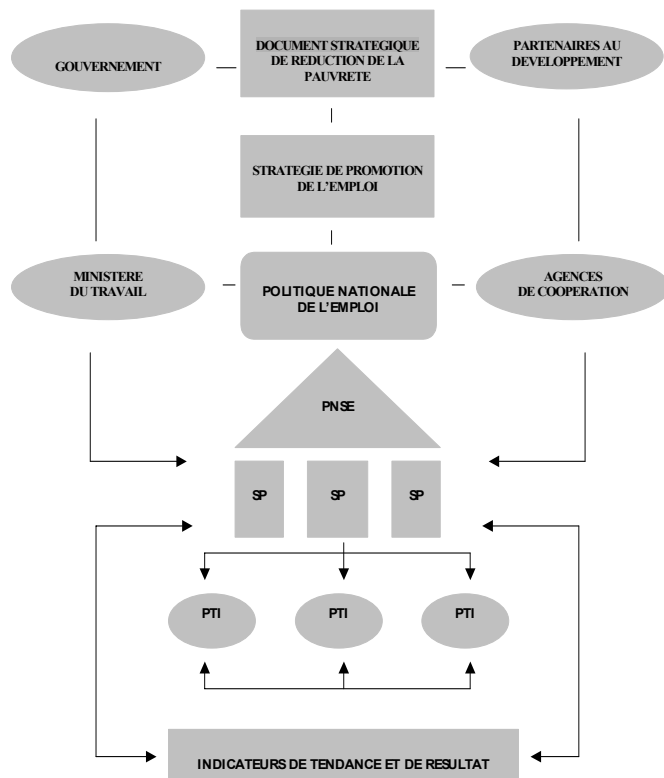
GOUVERNEMENT

DOCUMENT STRATEGIQUE DE REDUCTION DE LA PAUVRETE

PARTENAIRES AU DEVELOPPEMENT

STRATEGIE DE PROMOTION DE L'EMPLOI

MINISTERE DU TRAVAIL

POLITIQUE NATIONALE DE L'EMPLOI

AGENCES DE COOPERATION

PNSE

SP

SP

SP

PTI

PTI

PTI

INDICATEURS DE TENDANCE ET DE RESULTAT